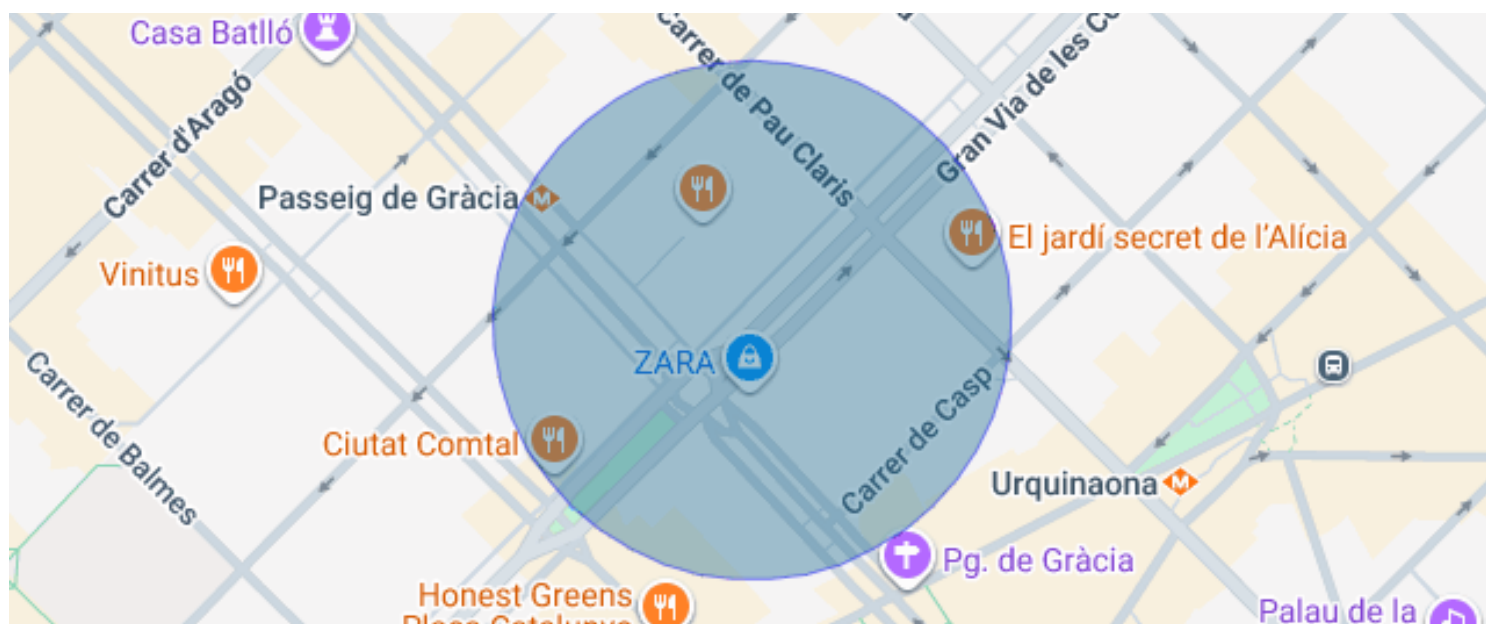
Casa Batlló

Carrer de Pau Claris

Gran Via de les Co

Carrer d'Aragó

Passeig de Gràcia

El jardí secret de l'Alícia

Vinitus

ZARA

Carrer de Balmes

Carrer de Casp

Ciutat Comtal

Urquinaona

Pg. de Gràcia

Honest Greens
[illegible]

Palau de la